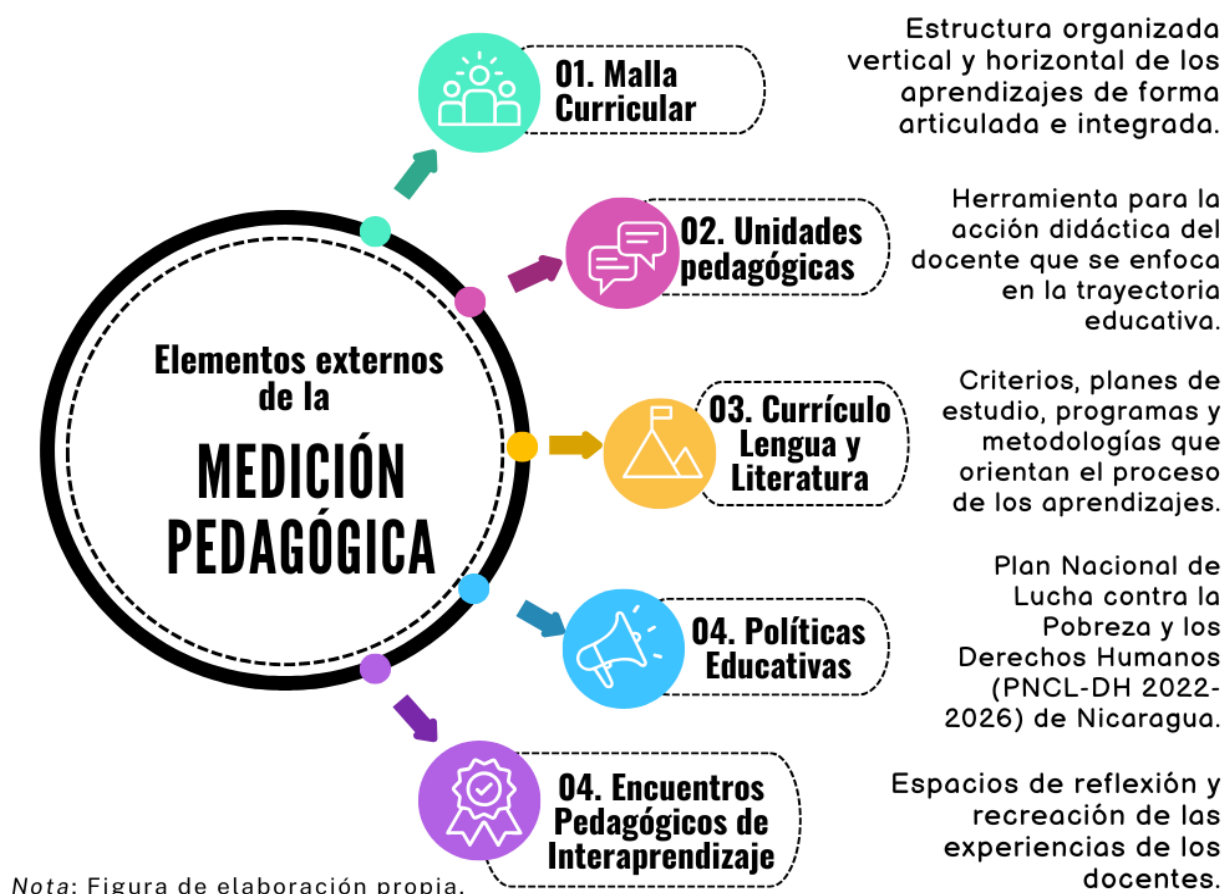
Elementos externos de la

MEDICIÓN PEDAGÓGICA

01. Malla Curricular

Estructura organizada vertical y horizontal de los aprendizajes de forma articulada e integrada.

02. Unidades pedagógicas

Herramienta para la acción didáctica del docente que se enfoca en la trayectoria educativa.

03. Currículo Lengua y Literatura

Criterios, planes de estudio, programas y metodologías que orientan el proceso de los aprendizajes.

04. Políticas Educativas

Plan Nacional de Lucha contra la Pobreza y los Derechos Humanos (PNCL-DH 2022-2026) de Nicaragua.

04. Encuentros Pedagógicos de Interaprendizaje

Espacios de reflexión y recreación de las experiencias de los docentes.

Nota: Figura de elaboración propia.